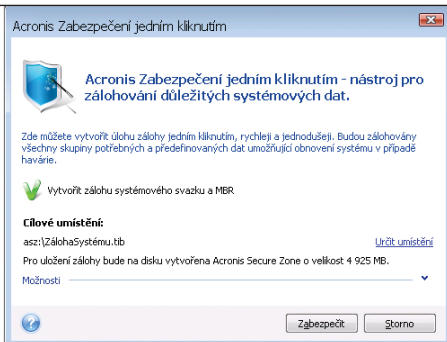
Acronis Zabezpečení jedním kliknutím

Acronis Zabezpečení jedním kliknutím - nástroj pro zálohování důležitých systémových dat.

Zde můžete vytvořit úlohu zálohy jedním kliknutím, rychleji a jednodušeji. Budou zálohovány všechny skupiny potřebných a předefinovaných dat umožňující obnovení systému v případě havárie.

Vytvořit zálohu systémového svazku a MBR

Cílové umístění:

asz:\ZálohaSystému.tib

Určit umístění

Pro uložení zálohy bude na disku vytvořena Acronis Secure Zone o velikosti 4 925 MB.

Možnosti

Zabezpečit

Storno